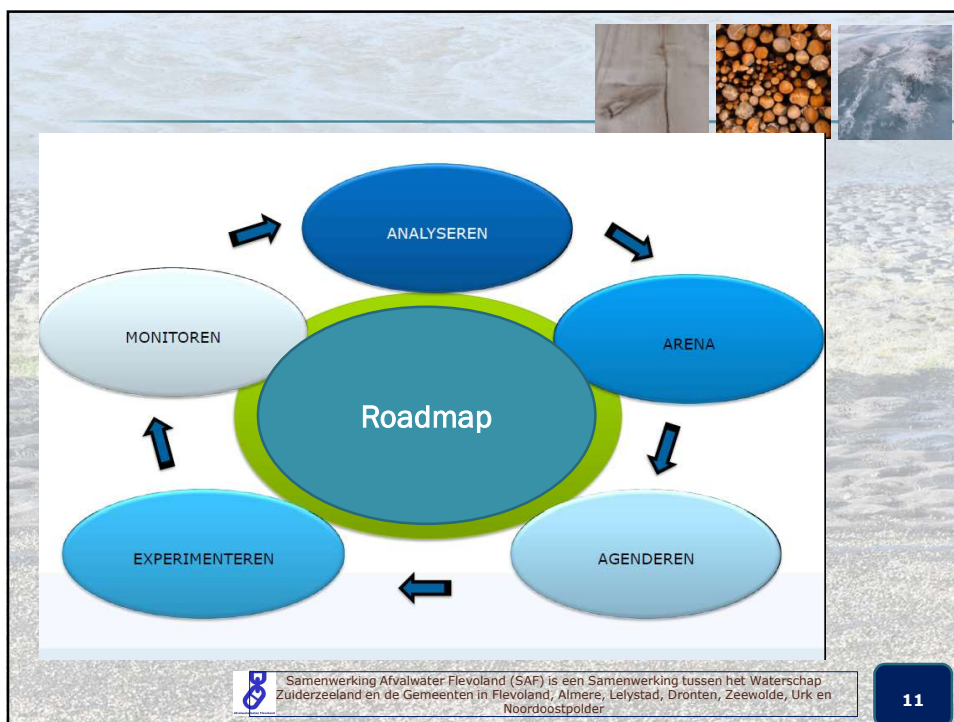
ANALYSEREN

ARENA

AGENDEREN

EXPERIMENTEREN

MONITOREN

Roadmap

Samenwerking Afvalwater Flevoland (SAF) is een Samenwerking tussen het Waterschap Zuiderzeeland en de Gemeenten in Flevoland, Almere, Lelystad, Dronten, Zeewolde, Urk en Noordoostpolder

11